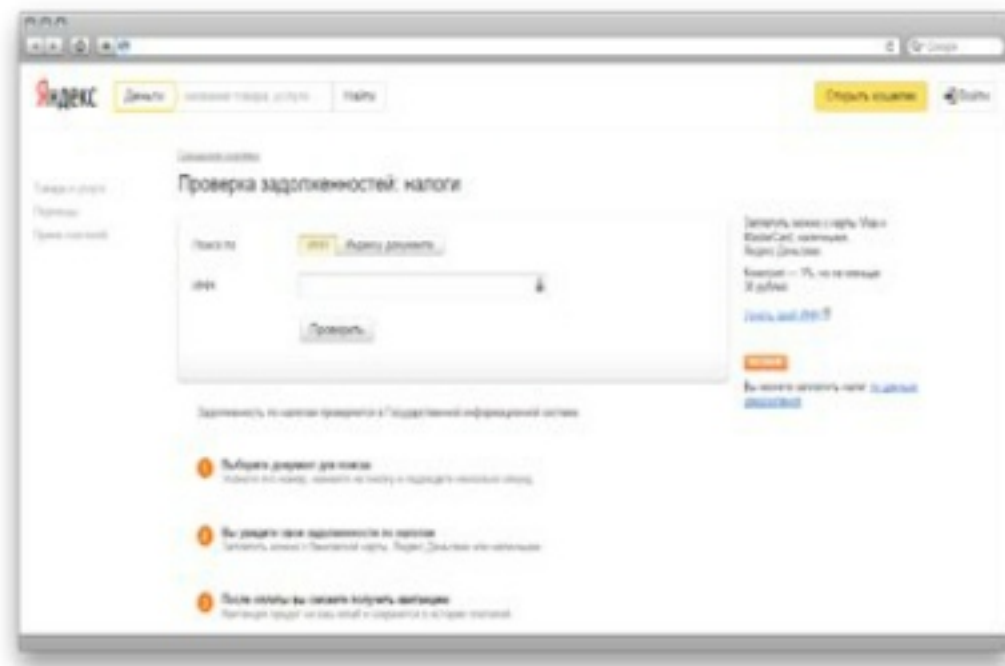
Яндекс Деньги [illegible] Найти

Открыть кошелек Войти

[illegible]

Товары и услуги
Переводы
Прием платежей

Проверка задолженностей: налоги

Поиск по ИНН Индексу документа

ИНН

Проверить

Заплатить можно с карты Visa и MasterCard, наличными, Яндекс.Деньгами.

Комиссия — 1%, но не меньше 30 рублей

Узнать свой ИНН

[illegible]

Вы можете заплатить налог по данным документа

Задолженность по налогам проверяется в Государственной информационной системе

1 Выберите документ для поиска
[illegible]

2 Вы увидите свои задолженности по налогам
Заплатить можно с банковской карты, Яндекс.Деньгами или наличными

3 После оплаты вы сможете получить квитанцию
Квитанция придет на ваш email и сохранится в истории платежей